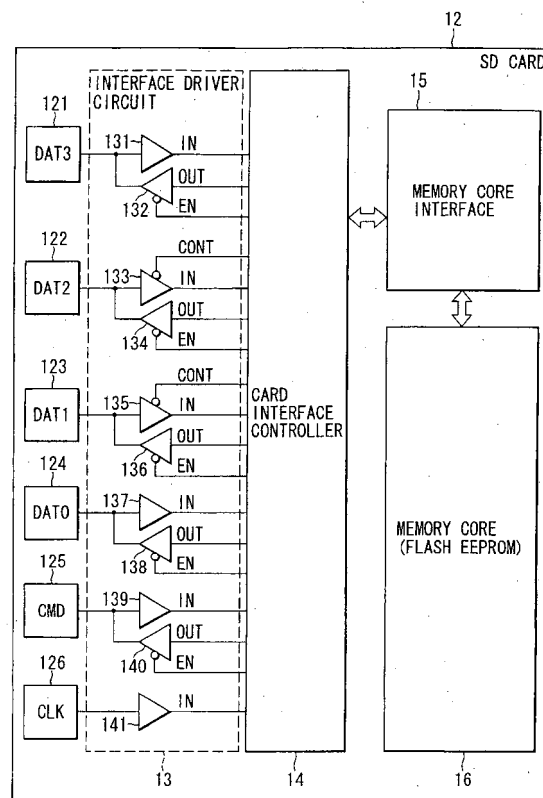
12

SD CARD

INTERFACE DRIVER CIRCUIT

15

121

DAT3

131

IN

OUT

132

EN

MEMORY CORE INTERFACE

122

CONT

DAT2

133

IN

OUT

134

EN

123

CONT

DAT1

135

IN

CARD INTERFACE CONTROLLER

OUT

136

EN

124

DAT0

137

IN

OUT

138

EN

MEMORY CORE (FLASH EEPROM)

125

CMD

139

IN

OUT

140

EN

126

CLK

IN

141

13

14

16